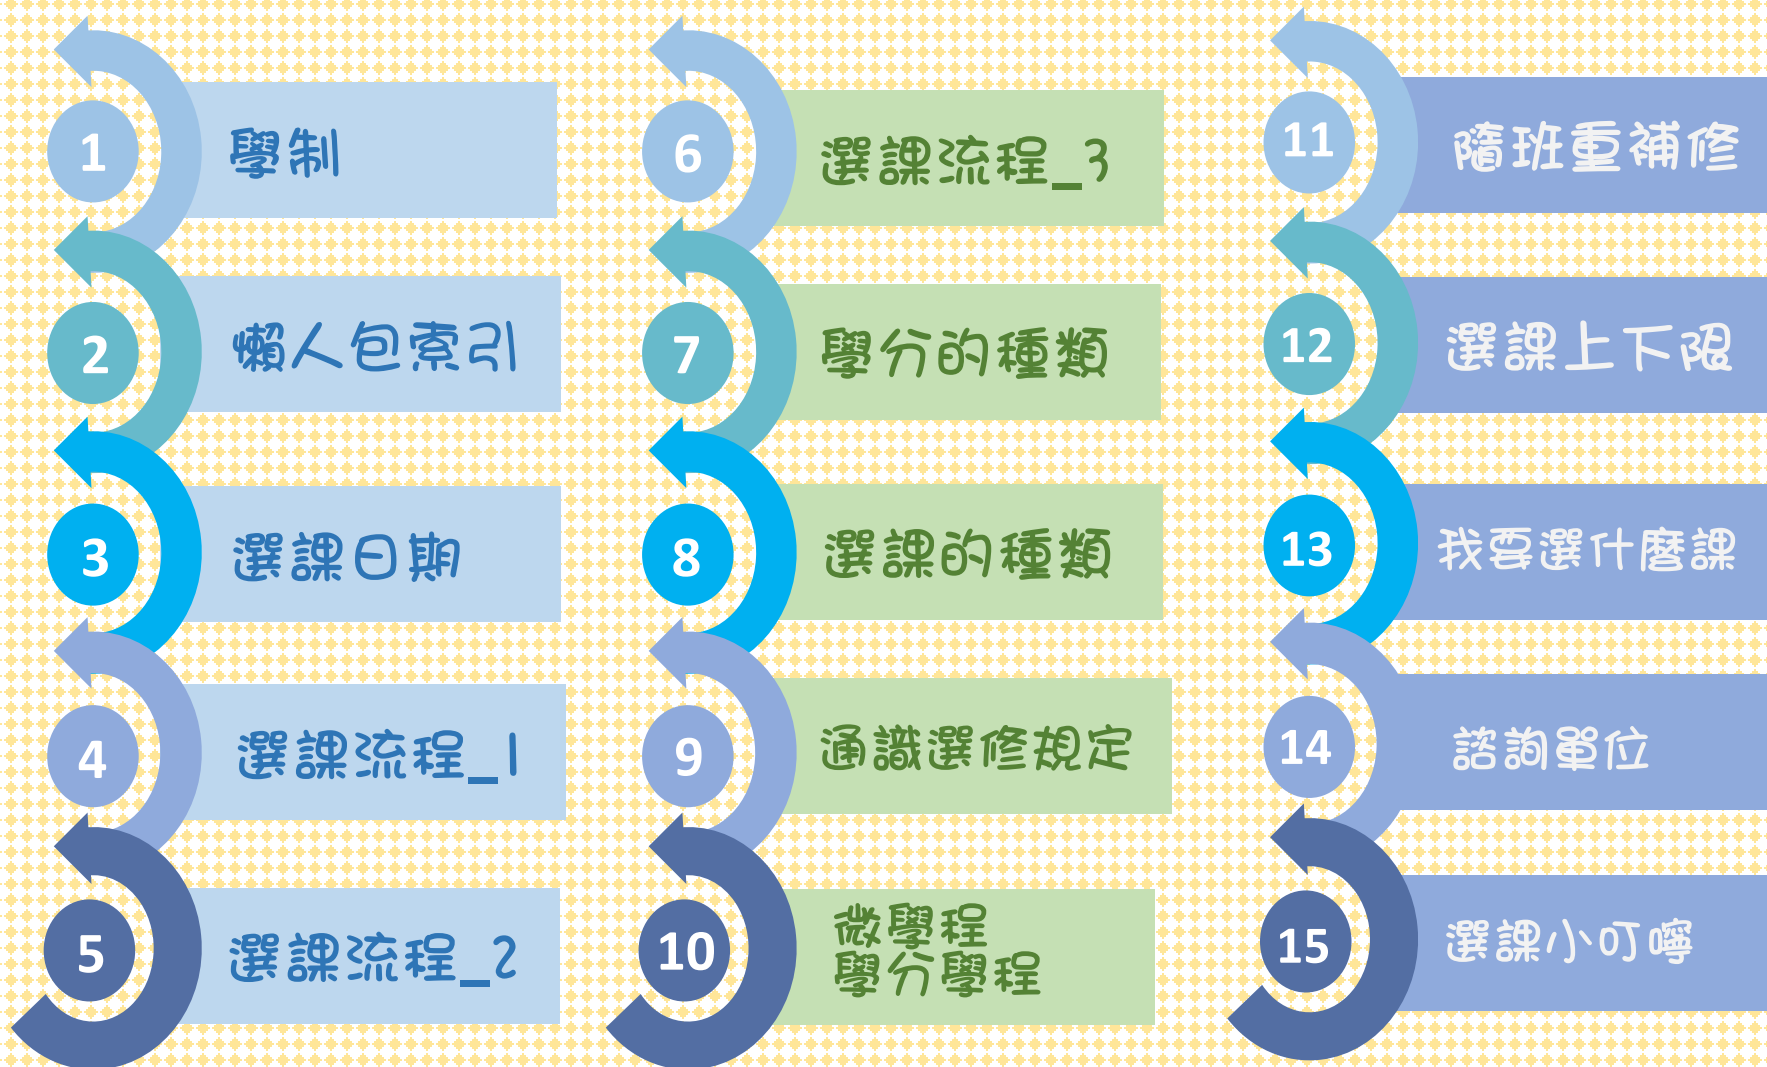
1 學制

2 懶人包索引

3 選課日期

4 選課流程_1

5 選課流程_2

6 選課流程_3

7 學分的種類

8 選課的種類

9 通識選修規定

10 微學程
學分學程

11 隨班重補修

12 選課上下限

13 我要選什麼課

14 諮詢單位

15 選課小叮嚀